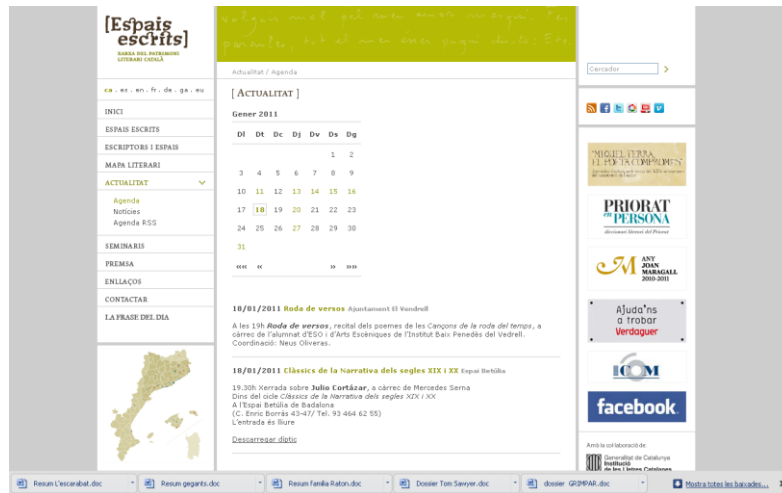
[Espais escrits]
XARXA DEL PATRIMONI LITERARI CATALÀ

valguin mel pel nom ... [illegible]

ca . es . en . fr . de . ga . eu

INICI
ESPAIS ESCRITS
ESCRIPTORS I ESPAIS
MAPA LITERARI
ACTUALITAT
Agenda
Notícies
Agenda RSS
SEMINARIS
PREMSA
ENLLAÇOS
CONTACTAR
LA FRASE DEL DIA

Actualitat / Agenda

[ ACTUALITAT ]

Gener 2011

| Dl | Dt | Dc | Dj | Dv | Ds | Dg |
|---|---|---|---|---|---|---|
| | | | | | 1 | 2 |
| 3 | 4 | 5 | 6 | 7 | 8 | 9 |
| 10 | 11 | 12 | 13 | 14 | 15 | 16 |
| 17 | 18 | 19 | 20 | 21 | 22 | 23 |
| 24 | 25 | 26 | 27 | 28 | 29 | 30 |
| 31 | | | | | | |

««« « » »»»

18/01/2011 Roda de versos Ajuntament El Vendrell

A les 19h Roda de versos, recital dels poemes de les Cançons de la roda del temps, a càrrec de l'alumnat d'ESO i d'Arts Escèniques de l'Institut Baix Penedès del Vedrell. Coordinació: Neus Oliveras.

18/01/2011 Clàssics de la Narrativa dels segles XIX i XX Espai Betúlia

19.30h Xerrada sobre Julio Cortázar, a càrrec de Mercedes Serna
Dins del cicle Clàssics de la Narrativa dels segles XIX i XX
A l'Espai Betúlia de Badalona
(C. Enric Borràs 43-47/ Tel. 93 464 62 55)
L'entrada és lliure

Descarregar díptic

Cercador

"MIQUEL FERRÀ, EL POETA COMPROMÈS"

PRIORAT en PERSONA

ANY JOAN MARAGALL 2010-2011

Ajuda'ns a trobar Verdaguer

ICOM

facebook

Amb la col·laboració de:
Generalitat de Catalunya
Institució de les Lletres Catalanes

Resum L'escarabat.doc
Resum gegants.doc
Resum família Raton.doc
Dossier Tom Sawyer.doc
dossier GRIMPAR.doc
Mostra totes les baixades...